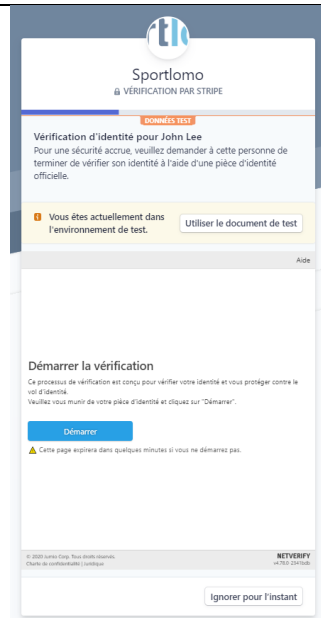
tl

Sportlomo
VÉRIFICATION PAR STRIPE

DONNÉES TEST

Vérification d'identité pour John Lee
Pour une sécurité accrue, veuillez demander à cette personne de terminer de vérifier son identité à l'aide d'une pièce d'identité officielle.

Vous êtes actuellement dans l'environnement de test.

Utiliser le document de test

Aide

Démarrer la vérification
Ce processus de vérification est conçu pour vérifier votre identité et vous protéger contre le vol d'identité.
Veuillez vous munir de votre pièce d'identité et cliquez sur "Démarrer".

Démarrer

Cette page expirera dans quelques minutes si vous ne démarrez pas.

© 2020 Jumio Corp. Tous droits réservés.
Charte de confidentialité | Juridique

NETVERIFY
v4.78.0 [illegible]

Ignorer pour l'instant